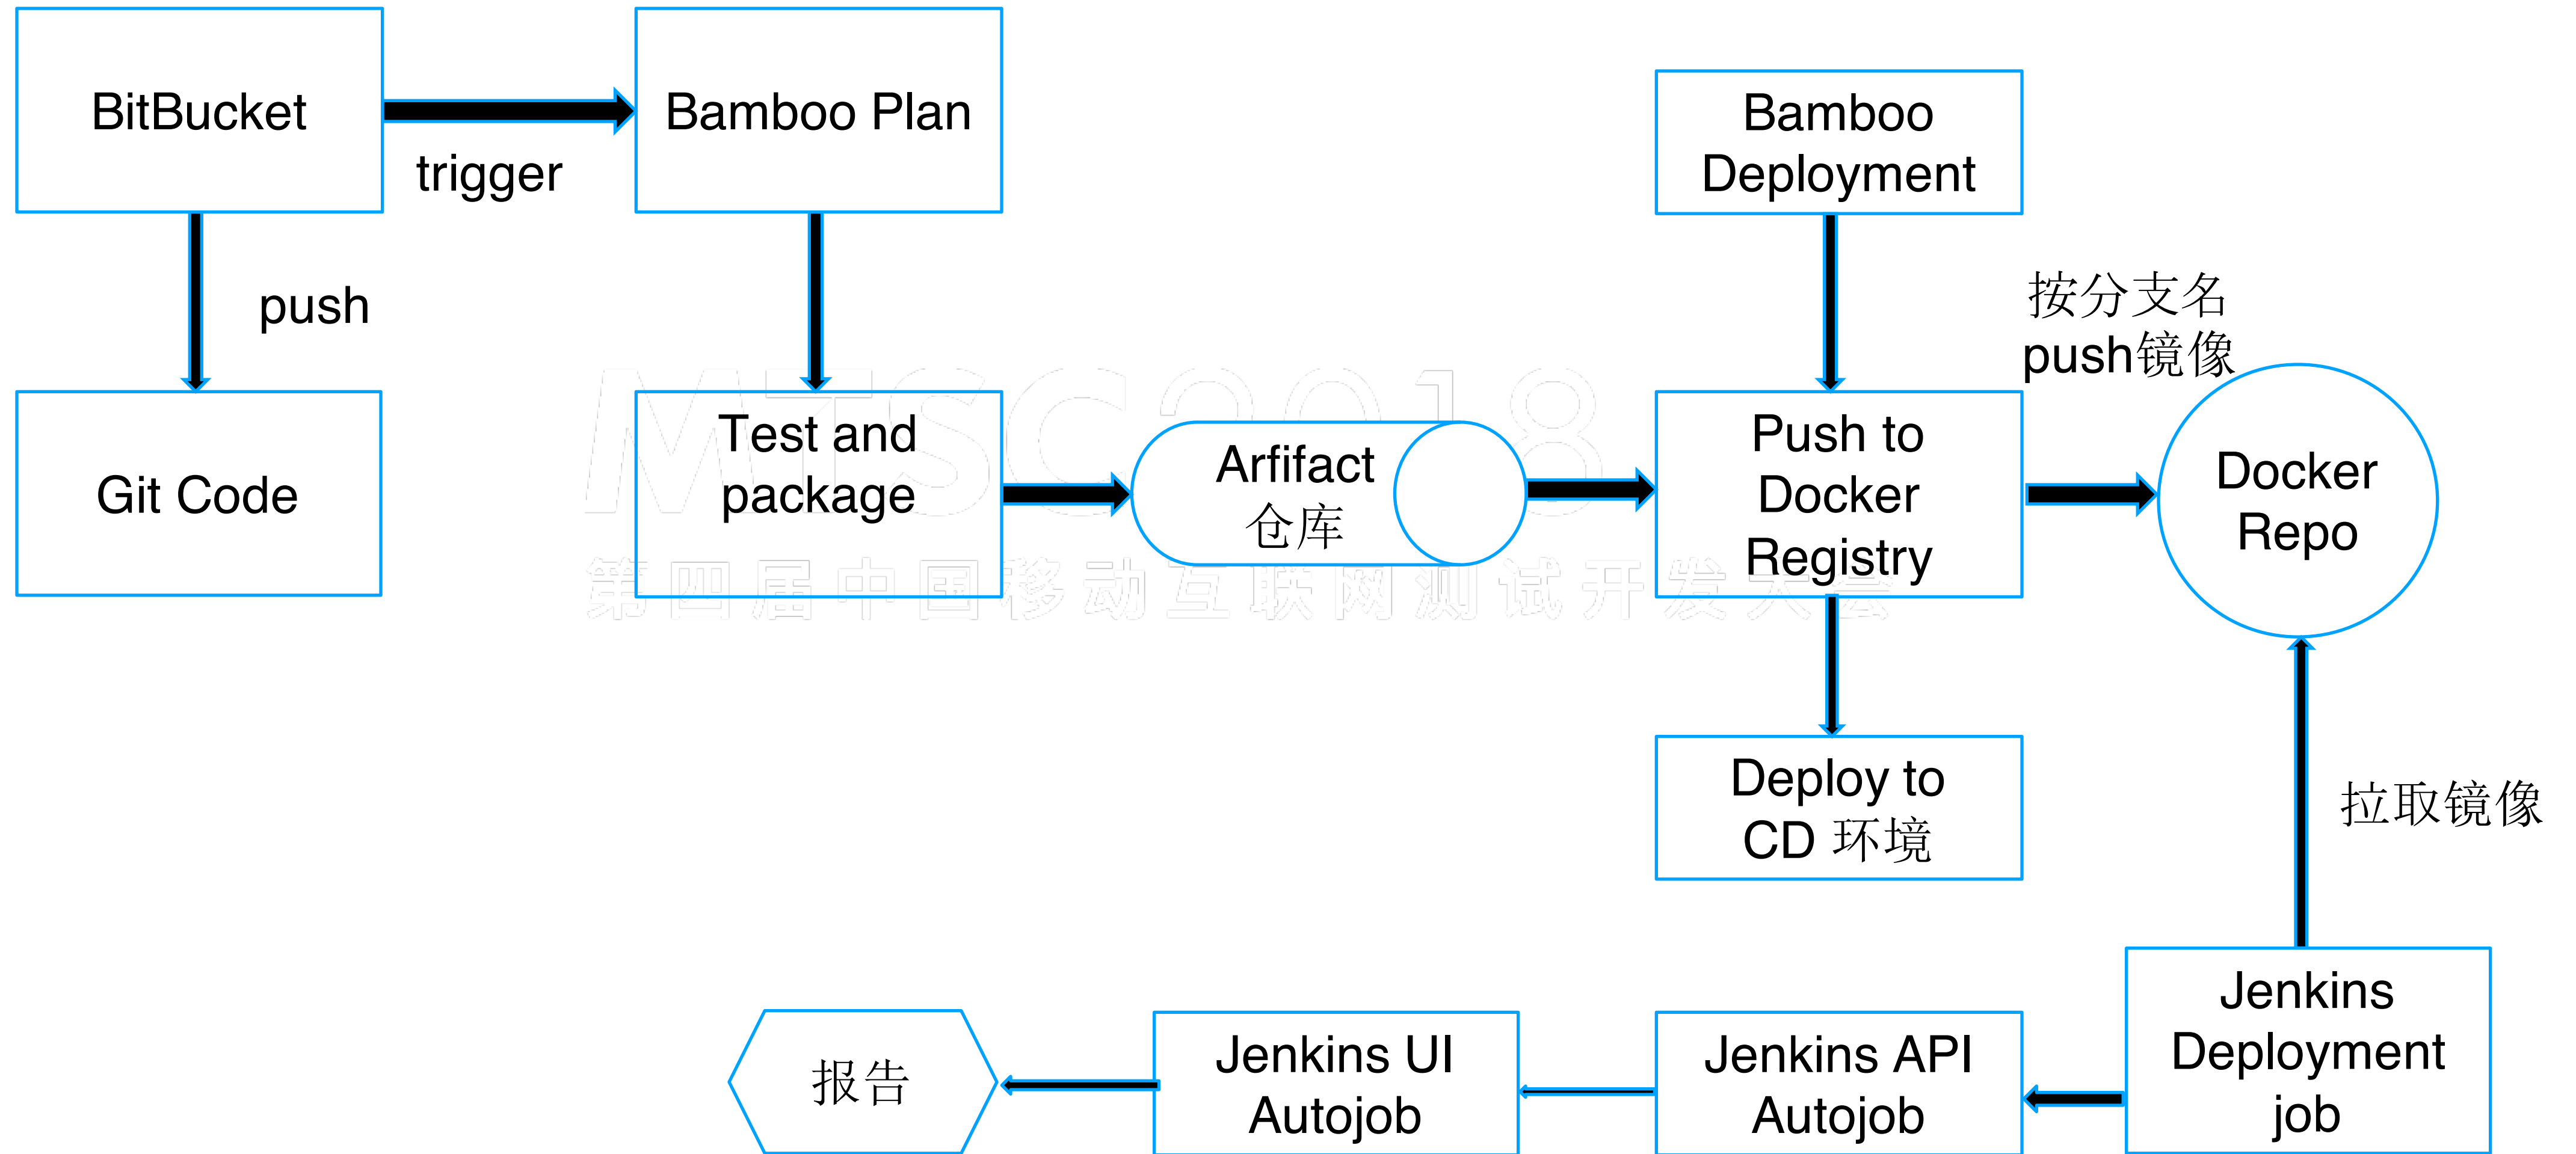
BitBucket

trigger

Bamboo Plan

push

Git Code

Test and package

Arfifact 仓库

Bamboo Deployment

按分支名 push镜像

Push to Docker Registry

Docker Repo

MTSC2018
第四届中国移动互联网测试开发大会

Deploy to CD 环境

拉取镜像

Jenkins Deployment job

Jenkins API Autojob

Jenkins UI Autojob

报告